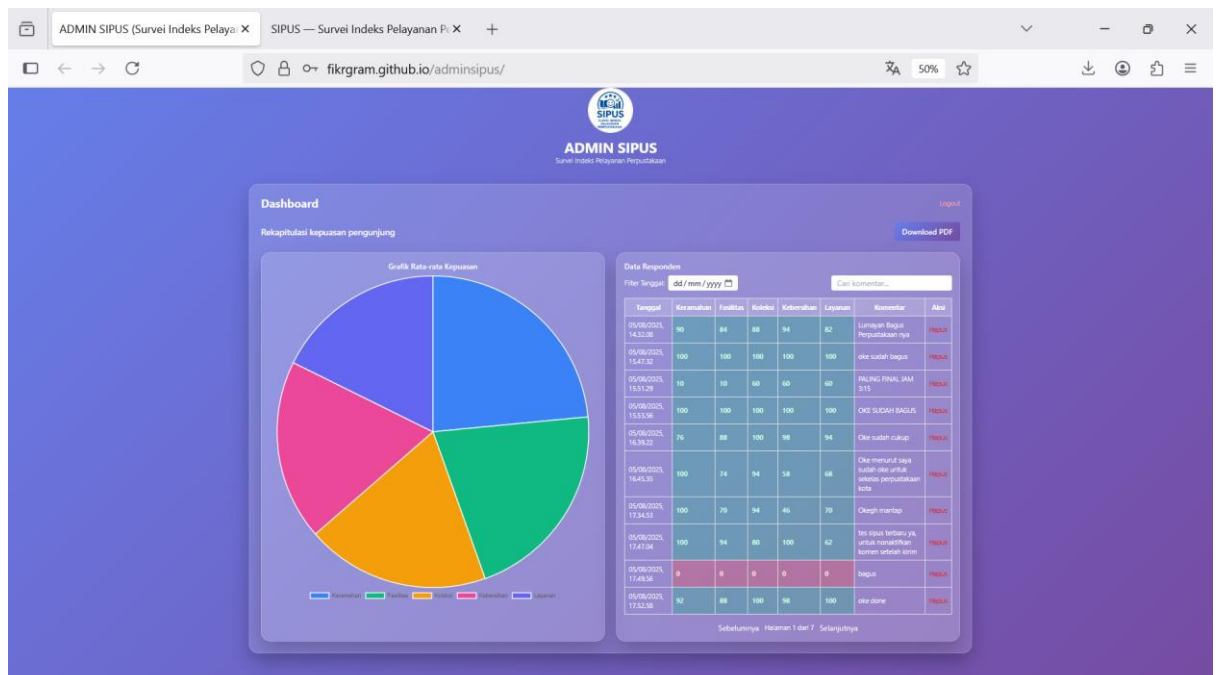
ADMIN SIPUS (Survei Indeks Pelaya ×
SIPUS — Survei Indeks Pelayanan P ×
+

fikrgram.github.io/adminsipus/

50%

SIPUS

ADMIN SIPUS
Survei Indeks Pelayanan Perpustakaan

Dashboard

Logout

Rekapitulasi kepuasan pengunjung

Download PDF

Grafik Rata-rata Kepuasan

Keramahan Fasilitas Koleksi Kebersihan Layanan

Data Responden

Filter Tanggal: dd/mm/yyyy

Cari komentar...

| Tanggal | Keramahan | Fasilitas | Koleksi | Kebersihan | Layanan | Komentar | Aksi |
|---|---|---|---|---|---|---|---|
| 05/08/2025, 14.32.08 | 90 | 84 | 88 | 94 | 82 | Lumayan Bagus Perpustakaan nya | Hapus |
| 05/08/2025, 15.47.32 | 100 | 100 | 100 | 100 | 100 | oke sudah bagus | Hapus |
| 05/08/2025, 15.51.29 | 10 | 10 | 60 | 60 | 60 | PALING FINAL JAM 3:15 | Hapus |
| 05/08/2025, 15.53.56 | 100 | 100 | 100 | 100 | 100 | OKE SUDAH BAGUS | Hapus |
| 05/08/2025, 16.39.22 | 76 | 88 | 100 | 98 | 94 | Oke sudah cukup | Hapus |
| 05/08/2025, 16.45.35 | 100 | 74 | 94 | 58 | 68 | Oke menurut saya sudah oke untuk sekelas perpustakaan kota | Hapus |
| 05/08/2025, 17.34.53 | 100 | 70 | 94 | 46 | 70 | Okegh mantap | Hapus |
| 05/08/2025, 17.47.04 | 100 | 94 | 80 | 100 | 62 | tes sipus terbaru ya, untuk nonaktifkan komen setelah kirim | Hapus |
| 05/08/2025, 17.49.56 | 0 | 0 | 0 | 0 | 0 | bagus | Hapus |
| 05/08/2025, 17.52.58 | 92 | 88 | 100 | 98 | 100 | oke done | Hapus |

Sebelumnya Halaman 1 dari 7 Selanjutnya